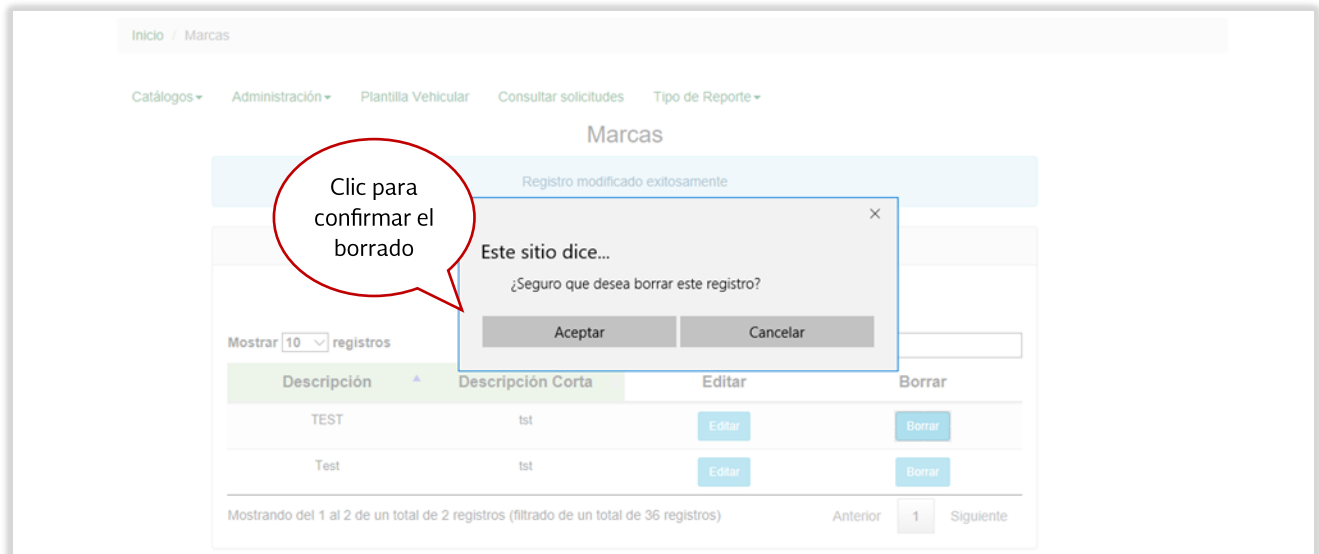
Inicio / Marcas

Catálogos ▾ Administración ▾ Plantilla Vehicular Consultar solicitudes Tipo de Reporte ▾

Marcas

Registro modificado exitosamente

Clic para confirmar el borrado

×

Este sitio dice...

¿Seguro que desea borrar este registro?

Aceptar Cancelar

Mostrar 10 registros

| Descripción | Descripción Corta | Editar | Borrar |
|---|---|---|---|
| TEST | tst | Editar | Borrar |
| Test | tst | Editar | Borrar |

Mostrando del 1 al 2 de un total de 2 registros (filtrado de un total de 36 registros)

Anterior 1 Siguiente